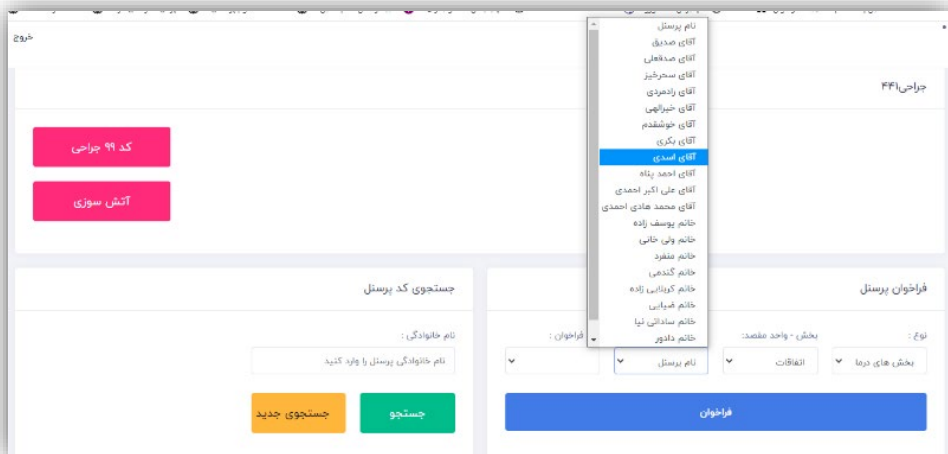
خروج

جراحی۴۴۱

کد ۹۹ جراحی

آتش سوزی

نام پرسنل
آقای صدیق
آقای صدفعلی
آقای سحرخیز
آقای رادمردی
آقای خیرالهی
آقای خوشقدم
آقای بکری
آقای اسدی
آقای احمد پناه
آقای علی اکبر احمدی
آقای محمد هادی احمدی
خانم یوسف زاده
خانم ولی خانی
خانم منفرد
خانم گندمی
خانم کربلایی زاده
خانم ضیایی
خانم ساداتی نیا
خانم دادور

فراخوان پرسنل

نوع :
بخش های درما
بخش - واحد مقصد:
اتفاقات
نام پرسنل
فراخوان :

فراخوان

جستجوی کد پرسنل

نام خانوادگی :
نام خانوادگی پرسنل را وارد کنید

جستجو
جستجوی جدید